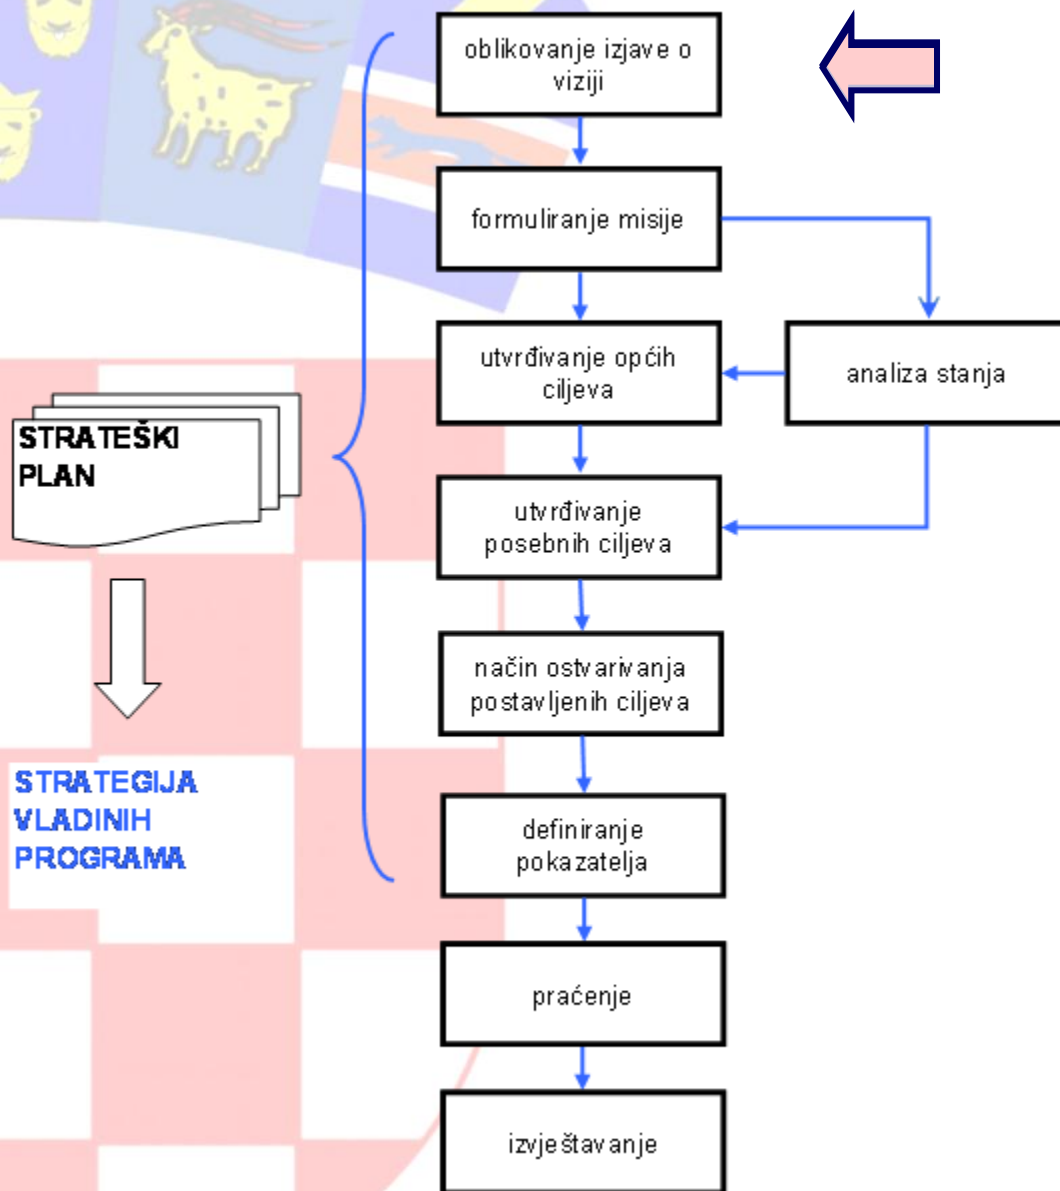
oblikovanje izjave o viziji

formuliranje misije

utvrđivanje općih ciljeva

analiza stanja

STRATEŠKI PLAN

utvrđivanje posebnih ciljeva

način ostvarivanja postavljenih ciljeva

STRATEGIJA VLADINIH PROGRAMA

definiranje pokazatelja

praćenje

izvještavanje